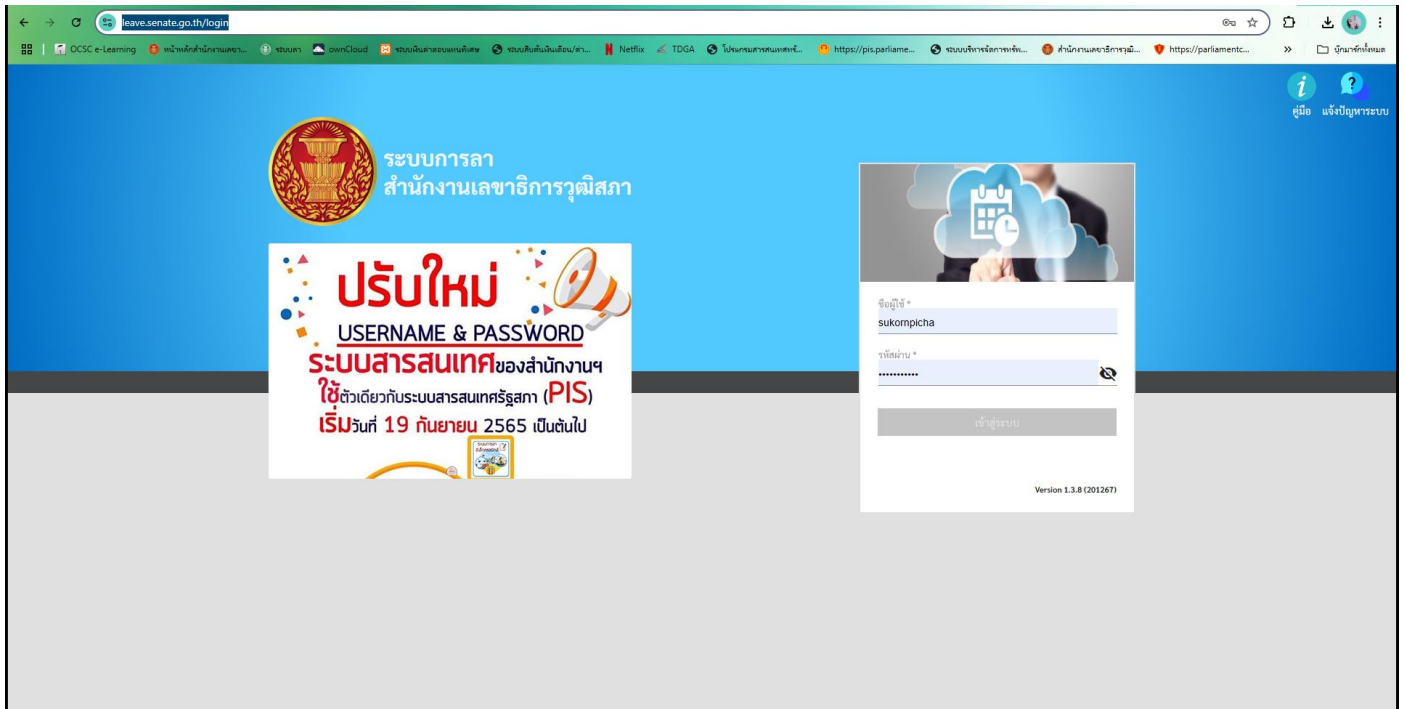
leave.senate.go.th/login

OCSC e-Learning | หน้าหลักสำนักงานเลขา... | ระบบลา | ownCloud | ระบบเงินค่าตอบแทนพิเศษ | ระบบสืบค้นเงินเดือน/ค่า... | Netflix | TDGA | โปรแกรมสารสนเทศทรั... | https://pis.parliame... | ระบบบริหารจัดการหรัพ... | สำนักงานเลขาธิการวุฒิ... | https://parliamentc... | » | บุ๊กมาร์กทั้งหมด

คู่มือ แจ้งปัญหาระบบ

ระบบการลา
สำนักงานเลขาธิการวุฒิสภา

ปรับใหม่
USERNAME & PASSWORD
ระบบสารสนเทศของสำนักงานฯ
ใช้ตัวเดียวกับระบบสารสนเทศรัฐสภา (PIS)
เริ่มวันที่ 19 กันยายน 2565 เป็นต้นไป

ชื่อผู้ใช้ *
sukornpicha
รหัสผ่าน *
............
เข้าสู่ระบบ

Version 1.3.8 (201267)